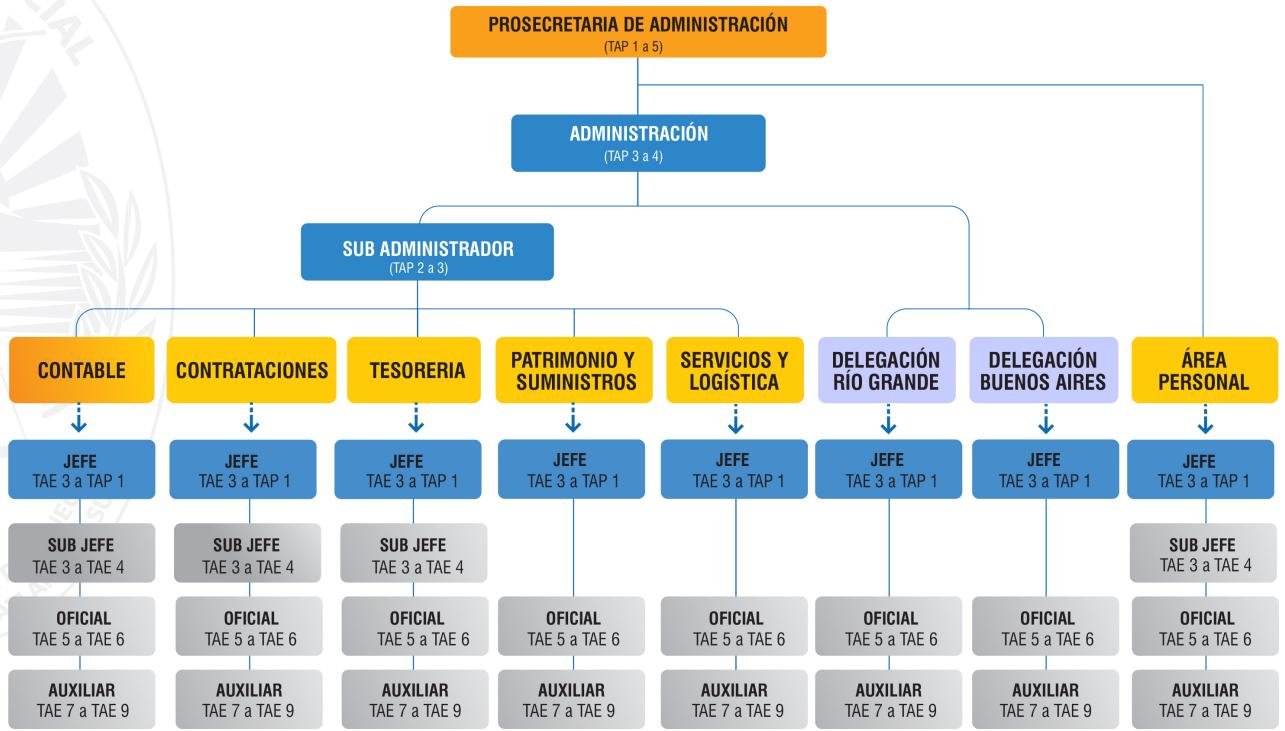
PROSECRETARIA DE ADMINISTRACIÓN
(TAP 1 a 5)

ADMINISTRACIÓN
(TAP 3 a 4)

SUB ADMINISTRADOR
(TAP 2 a 3)

CONTABLE

JEFE
TAE 3 a TAP 1

SUB JEFE
TAE 3 a TAE 4

OFICIAL
TAE 5 a TAE 6

AUXILIAR
TAE 7 a TAE 9

CONTRATACIONES

JEFE
TAE 3 a TAP 1

SUB JEFE
TAE 3 a TAE 4

OFICIAL
TAE 5 a TAE 6

AUXILIAR
TAE 7 a TAE 9

TESORERIA

JEFE
TAE 3 a TAP 1

SUB JEFE
TAE 3 a TAE 4

OFICIAL
TAE 5 a TAE 6

AUXILIAR
TAE 7 a TAE 9

PATRIMONIO Y SUMINISTROS

JEFE
TAE 3 a TAP 1

OFICIAL
TAE 5 a TAE 6

AUXILIAR
TAE 7 a TAE 9

SERVICIOS Y LOGÍSTICA

JEFE
TAE 3 a TAP 1

OFICIAL
TAE 5 a TAE 6

AUXILIAR
TAE 7 a TAE 9

DELEGACIÓN RÍO GRANDE

JEFE
TAE 3 a TAP 1

OFICIAL
TAE 5 a TAE 6

AUXILIAR
TAE 7 a TAE 9

DELEGACIÓN BUENOS AIRES

JEFE
TAE 3 a TAP 1

OFICIAL
TAE 5 a TAE 6

AUXILIAR
TAE 7 a TAE 9

ÁREA PERSONAL

JEFE
TAE 3 a TAP 1

SUB JEFE
TAE 3 a TAE 4

OFICIAL
TAE 5 a TAE 6

AUXILIAR
TAE 7 a TAE 9